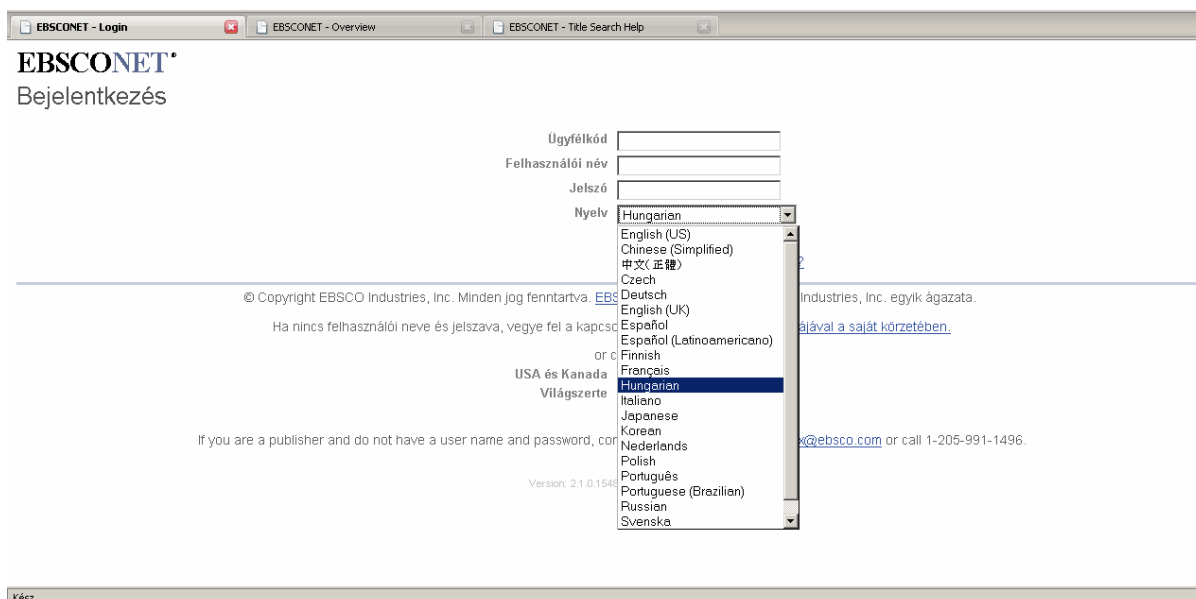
EBSCONET - Login
EBSCONET - Overview
EBSCONET - Title Search Help

EBSCONET®
Bejelentkezés

Ügyfélkód
Felhasználói név
Jelszó
Nyelv Hungarian

English (US)
Chinese (Simplified)
中文(正體)
Czech
Deutsch
English (UK)
Español
Español (Latinoamericano)
Finnish
Français
Hungarian
Italiano
Japanese
Korean
Nederlands
Polish
Português
Portuguese (Brazilian)
Russian
Svenska

© Copyright EBSCO Industries, Inc. Minden jog fenntartva. EBS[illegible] Industries, Inc. egyik ágazata.

Ha nincs felhasználói neve és jelszava, vegye fel a kapcso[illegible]ájával a saját körzetében.

or c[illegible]
USA és Kanada
Világszerte

If you are a publisher and do not have a user name and password, con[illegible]@ebsco.com or call 1-205-991-1496.

Version: 2.1.0.154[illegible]

Kész